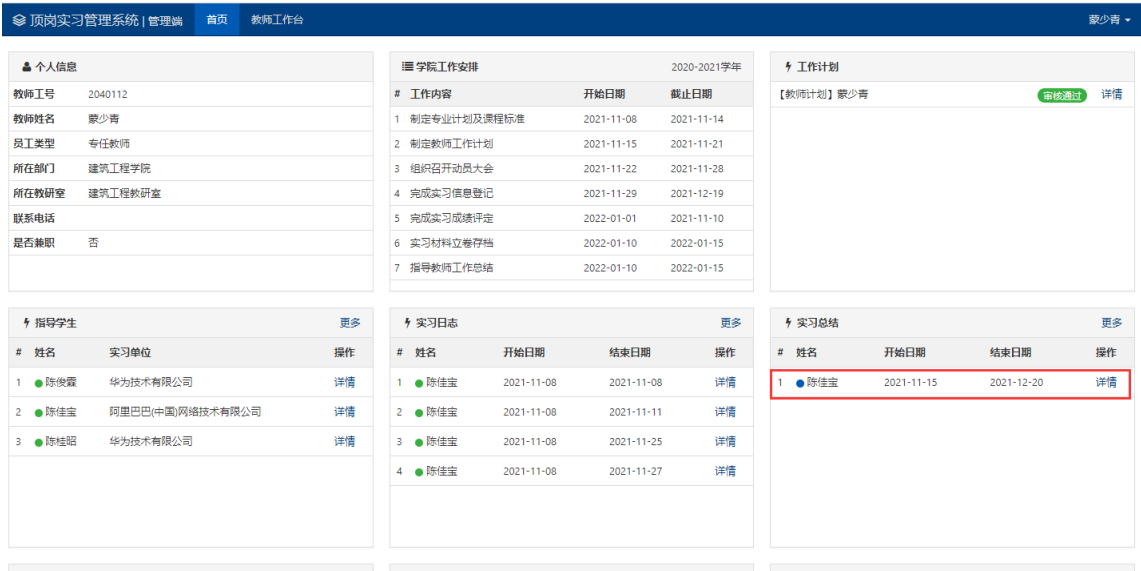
顶岗实习管理系统 | 管理端 首页 教师工作台 蒙少青

个人信息

| 教师工号 | 2040112 |
|---|---|
| 教师姓名 | 蒙少青 |
| 员工类型 | 专任教师 |
| 所在部门 | 建筑工程学院 |
| 所在教研室 | 建筑工程教研室 |
| 联系电话 | |
| 是否兼职 | 否 |

学院工作安排 2020-2021学年

| # | 工作内容 | 开始日期 | 截止日期 |
|---|---|---|---|
| 1 | 制定专业计划及课程标准 | 2021-11-08 | 2021-11-14 |
| 2 | 制定教师工作计划 | 2021-11-15 | 2021-11-21 |
| 3 | 组织召开动员大会 | 2021-11-22 | 2021-11-28 |
| 4 | 完成实习信息登记 | 2021-11-29 | 2021-12-19 |
| 5 | 完成实习成绩评定 | 2022-01-01 | 2021-11-10 |
| 6 | 实习材料立卷存档 | 2022-01-10 | 2022-01-15 |
| 7 | 指导教师工作总结 | 2022-01-10 | 2022-01-15 |

工作计划

【教师计划】蒙少青 审核通过 详情

指导学生 更多

| # | 姓名 | 实习单位 | 操作 |
|---|---|---|---|
| 1 | 陈俊霖 | 华为技术有限公司 | 详情 |
| 2 | 陈佳宝 | 阿里巴巴(中国)网络技术有限公司 | 详情 |
| 3 | 陈桂昭 | 华为技术有限公司 | 详情 |

实习日志 更多

| # | 姓名 | 开始日期 | 结束日期 | 操作 |
|---|---|---|---|---|
| 1 | 陈佳宝 | 2021-11-08 | 2021-11-08 | 详情 |
| 2 | 陈佳宝 | 2021-11-08 | 2021-11-11 | 详情 |
| 3 | 陈佳宝 | 2021-11-08 | 2021-11-25 | 详情 |
| 4 | 陈佳宝 | 2021-11-08 | 2021-11-27 | 详情 |

实习总结 更多

| # | 姓名 | 开始日期 | 结束日期 | 操作 |
|---|---|---|---|---|
| 1 | 陈佳宝 | 2021-11-15 | 2021-12-20 | 详情 |